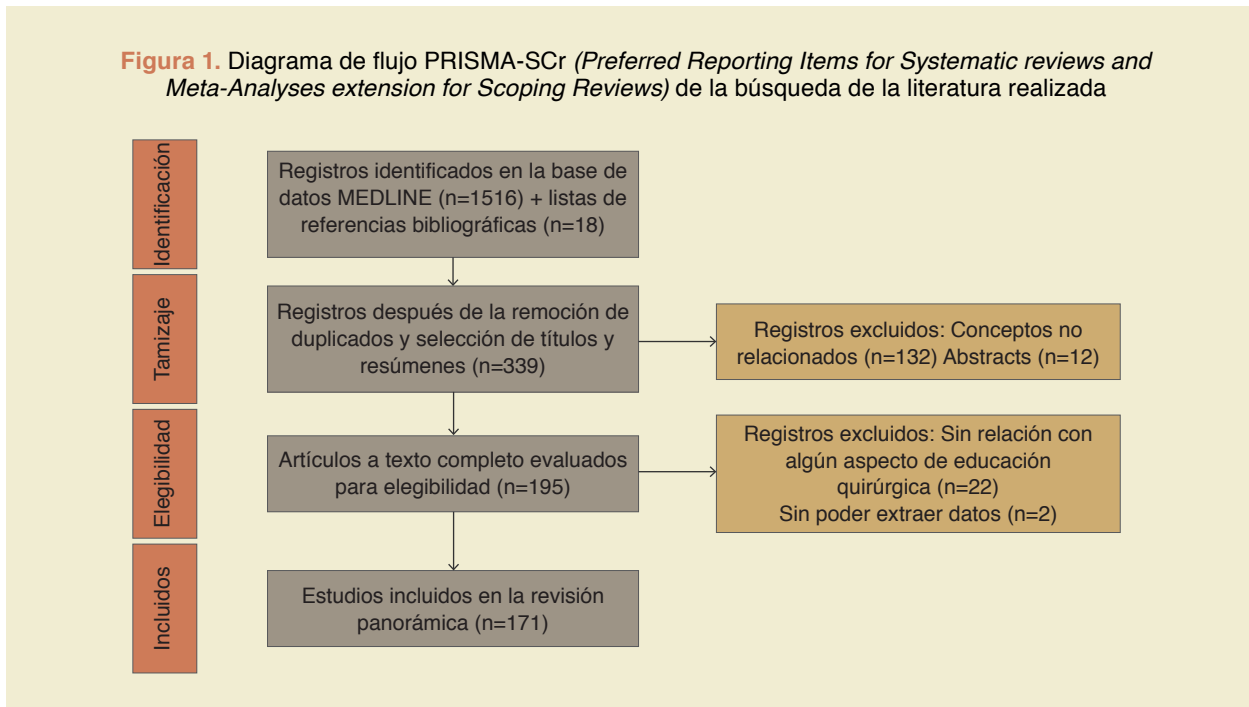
**Figura 1.** Diagrama de flujo PRISMA-SCr *(Preferred Reporting Items for Systematic reviews and Meta-Analyses extension for Scoping Reviews)* de la búsqueda de la literatura realizada

Identificación

Registros identificados en la base de datos MEDLINE (n=1516) + listas de referencias bibliográficas (n=18)

Tamizaje

Registros después de la remoción de duplicados y selección de títulos y resúmenes (n=339)

Registros excluidos: Conceptos no relacionados (n=132) Abstracts (n=12)

Elegibilidad

Artículos a texto completo evaluados para elegibilidad (n=195)

Registros excluidos: Sin relación con algún aspecto de educación quirúrgica (n=22)
Sin poder extraer datos (n=2)

Incluidos

Estudios incluidos en la revisión panorámica (n=171)